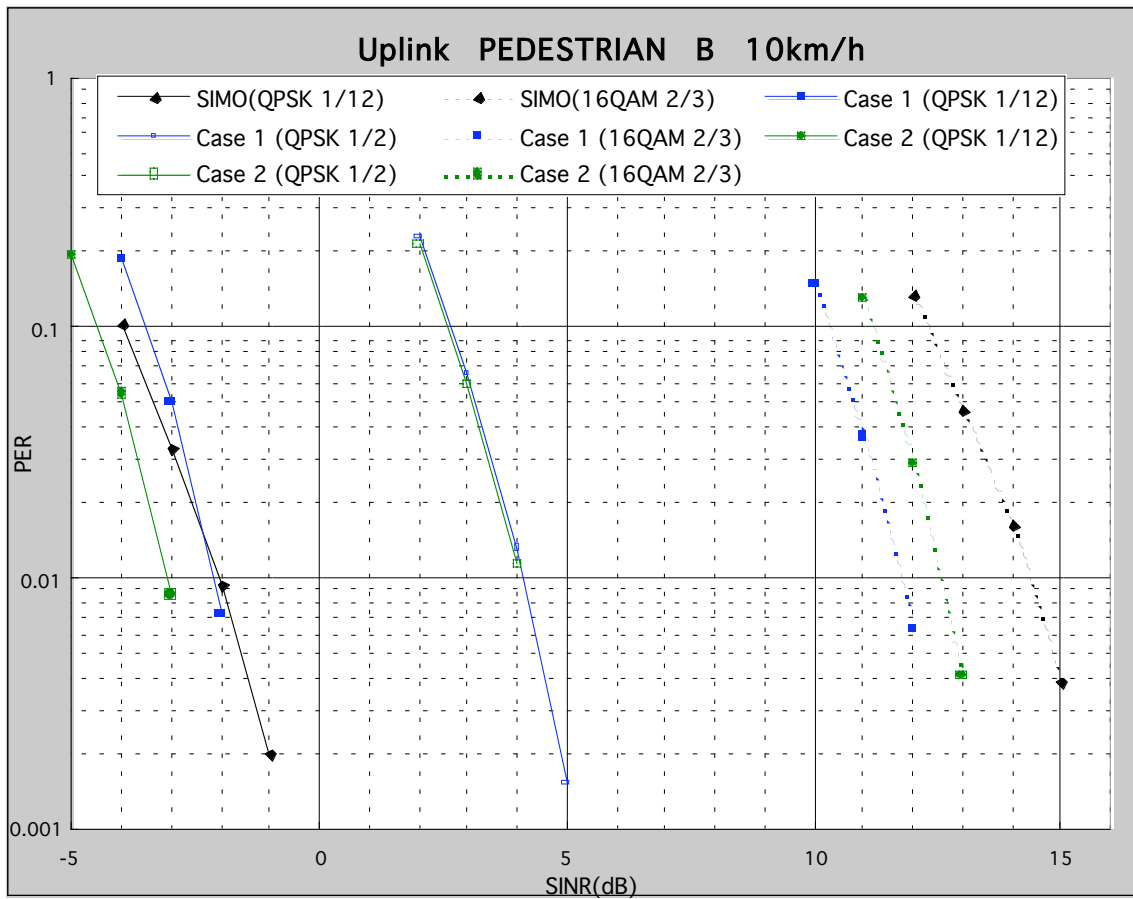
Uplink PEDESTRIAN B 10km/h

SIMO(QPSK 1/12)
SIMO(16QAM 2/3)
Case 1 (QPSK 1/12)
Case 1 (QPSK 1/2)
Case 1 (16QAM 2/3)
Case 2 (QPSK 1/12)
Case 2 (QPSK 1/2)
Case 2 (16QAM 2/3)

PER

1
0.1
0.01
0.001

-5
0
5
10
15

SINR(dB)